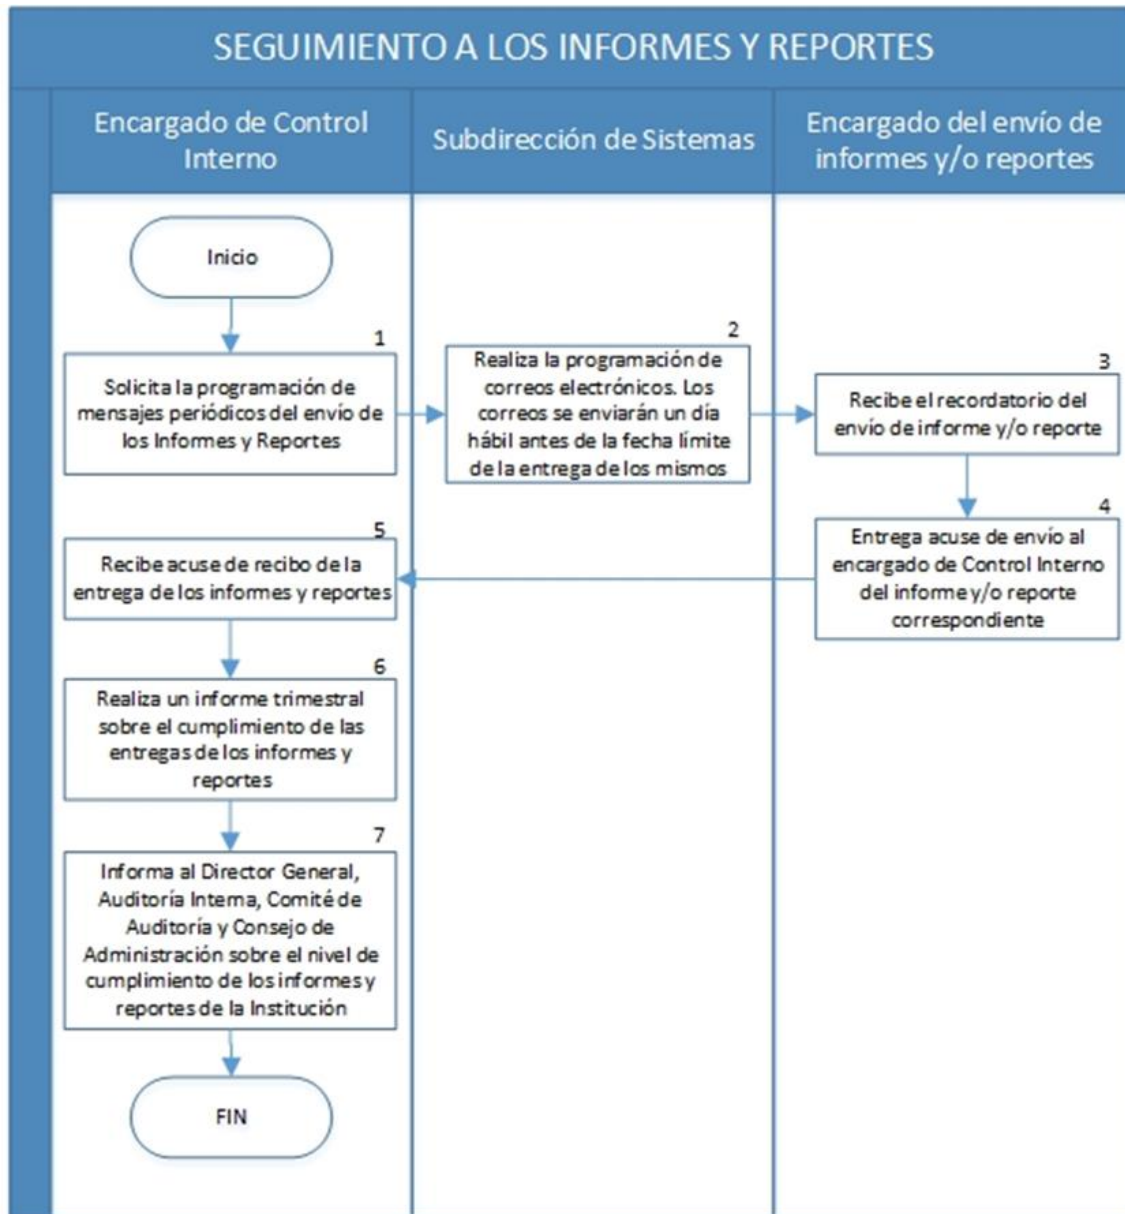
SEGUIMIENTO A LOS INFORMES Y REPORTES

Encargado de Control Interno

Subdirección de Sistemas

Encargado del envío de informes y/o reportes

Inicio

1
Solicita la programación de mensajes periódicos del envío de los Informes y Reportes

2
Realiza la programación de correos electrónicos. Los correos se enviarán un día hábil antes de la fecha límite de la entrega de los mismos

3
Recibe el recordatorio del envío de informe y/o reporte

4
Entrega acuse de envío al encargado de Control Interno del informe y/o reporte correspondiente

5
Recibe acuse de recibo de la entrega de los informes y reportes

6
Realiza un informe trimestral sobre el cumplimiento de las entregas de los informes y reportes

7
Informa al Director General, Auditoría Interna, Comité de Auditoría y Consejo de Administración sobre el nivel de cumplimiento de los informes y reportes de la Institución

FIN